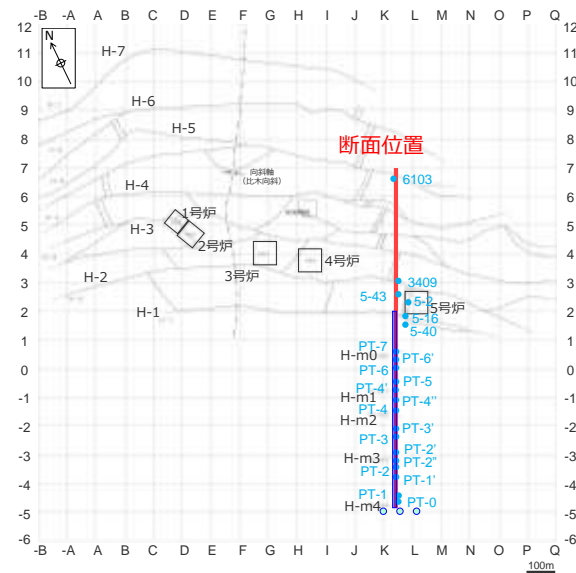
-B -A A B C D E F G H I J K L M N O P Q

12
11
10
9
8
7
6
5
4
3
2
1
0
-1
-2
-3
-4
-5
-6

N

H-7
H-6
H-5
H-4
H-3
H-2
H-1

向斜軸
(比木向斜)

1号炉
2号炉
3号炉
4号炉
5号炉

断面位置

6103
3409
5-43
5-2
5-16
5-40

H-m0
H-m1
H-m2
H-m3
H-m4

PT-7
PT-6'
PT-6
PT-5
PT-4'
PT-4''
PT-4
PT-3'
PT-3
PT-2'
PT-2''
PT-2
PT-1'
PT-1
PT-0

-B -A A B C D E F G H I J K L M N O P Q

100m